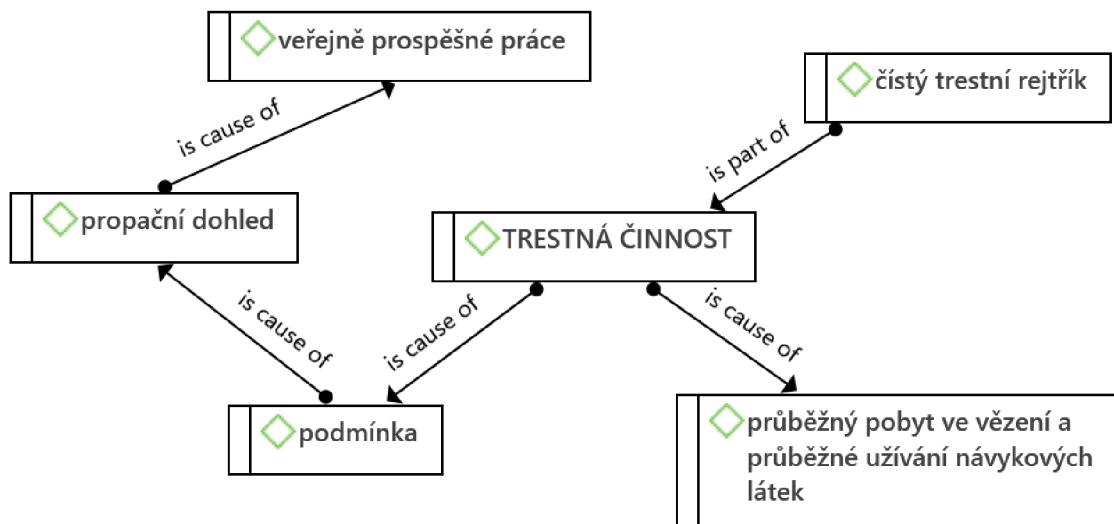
veřejně prospěšné práce

is cause of

čístý trestní rejtřík

is part of

propační dohled

TRESTNÁ ČINNOST

is cause of

is cause of

is cause of

podmínka

průběžný pobyt ve vězení a průběžné užívání návykových látek